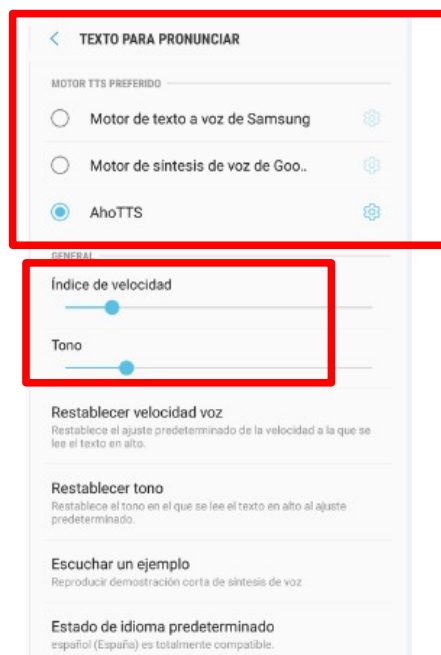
TEXTO PARA PRONUNCIAR

MOTOR TTS PREFERIDO

Motor de texto a voz de Samsung

Motor de síntesis de voz de Goo..

AhoTTS

GENERAL

Índice de velocidad

Tono

Restablecer velocidad voz
Restablece el ajuste predeterminado de la velocidad a la que se lee el texto en alto.

Restablecer tono
Restablece el tono en el que se lee el texto en alto al ajuste predeterminado.

Escuchar un ejemplo
Reproducir demostración corta de síntesis de voz

Estado de idioma predeterminado
español (España) es totalmente compatible.